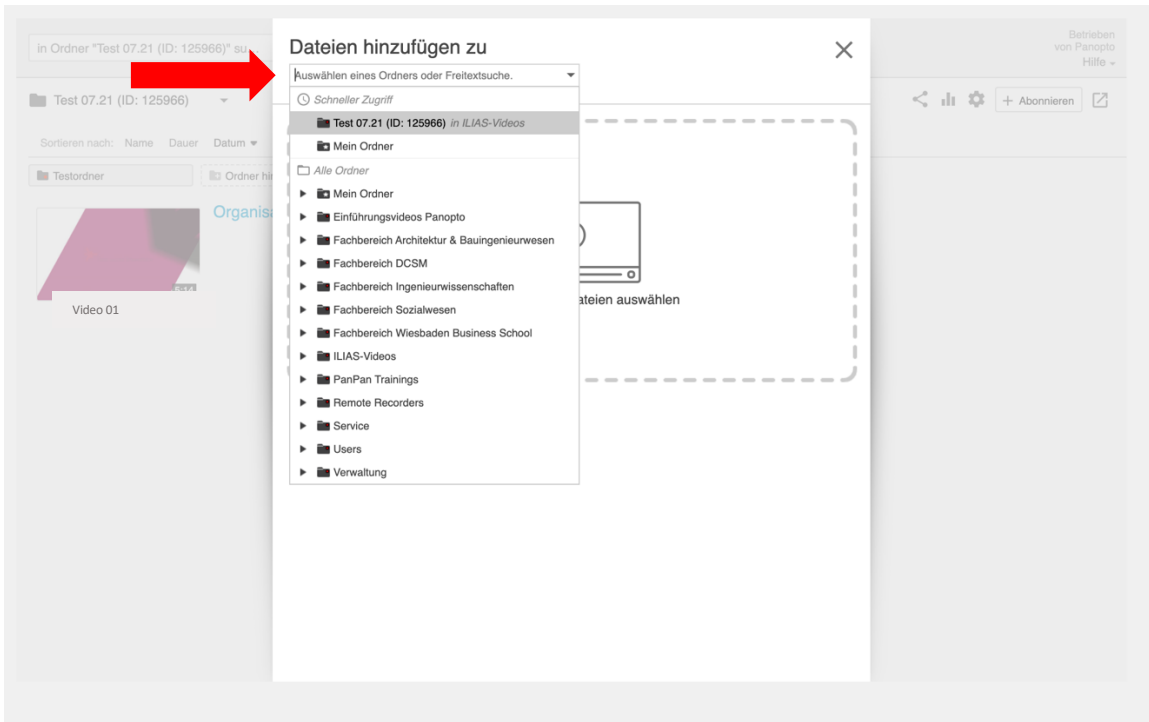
in Ordner "Test 07.21 (ID: 125966)" su...

Betrieben von Panopto
Hilfe

Test 07.21 (ID: 125966)

Abonnieren

Sortieren nach: Name Dauer Datum

Testordner

Ordner hi

Organisa

Video 01

Dateien hinzufügen zu

Auswählen eines Ordners oder Freitextsuche.

Schneller Zugriff
Test 07.21 (ID: 125966) in ILIAS-Videos
Mein Ordner
Alle Ordner
Mein Ordner
Einführungsvideos Panopto
Fachbereich Architektur & Bauingenieurwesen
Fachbereich DCSM
Fachbereich Ingenieurwissenschaften
Fachbereich Sozialwesen
Fachbereich Wiesbaden Business School
ILIAS-Videos
PanPan Trainings
Remote Recorders
Service
Users
Verwaltung

ateien auswählen